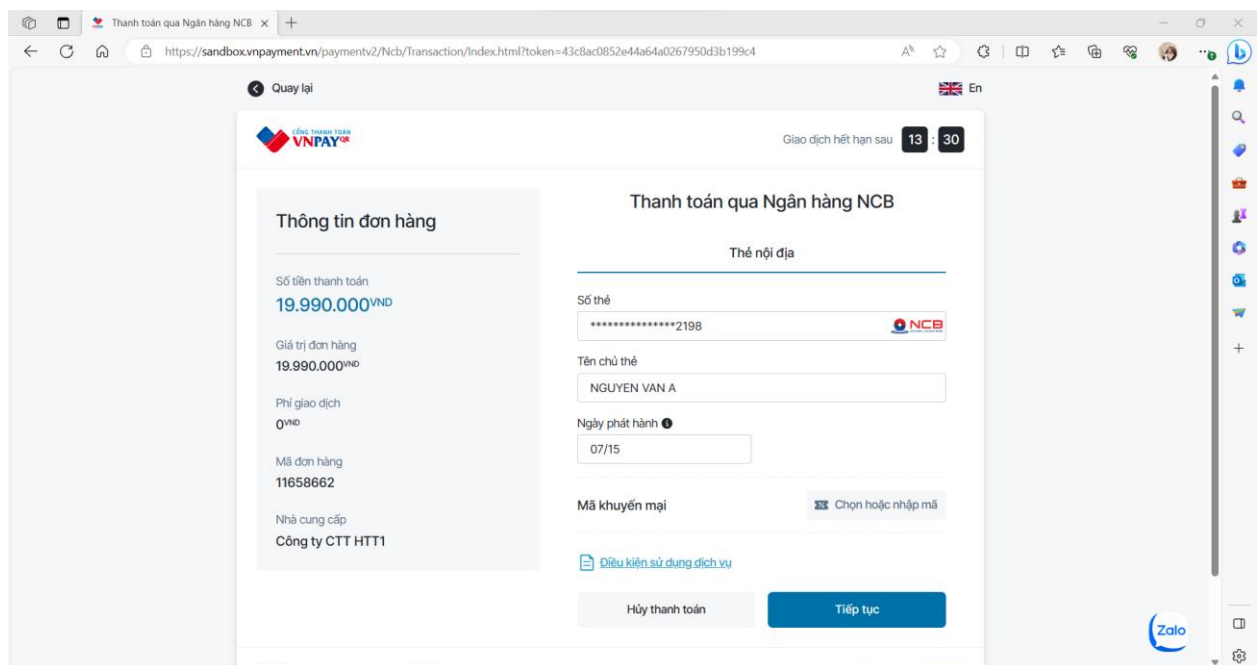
Thanh toán qua Ngân hàng NCB ×

https://sandbox.vnpayment.vn/paymentv2/Ncb/Transaction/Index.html?token=43c8ac0852e44a64a0267950d3b199c4

Quay lại

En

CỔNG THANH TOÁN VNPAY QR

Giao dịch hết hạn sau 13 : 30

Thông tin đơn hàng

Số tiền thanh toán
19.990.000VND

Giá trị đơn hàng
19.990.000VND

Phí giao dịch
0VND

Mã đơn hàng
11658662

Nhà cung cấp
Công ty CTT HTT1

Thanh toán qua Ngân hàng NCB

Thẻ nội địa

Số thẻ
****************2198 NCB

Tên chủ thẻ
NGUYEN VAN A

Ngày phát hành
07/15

Mã khuyến mại
Chọn hoặc nhập mã

Điều kiện sử dụng dịch vụ

Hủy thanh toán

Tiếp tục

Zalo